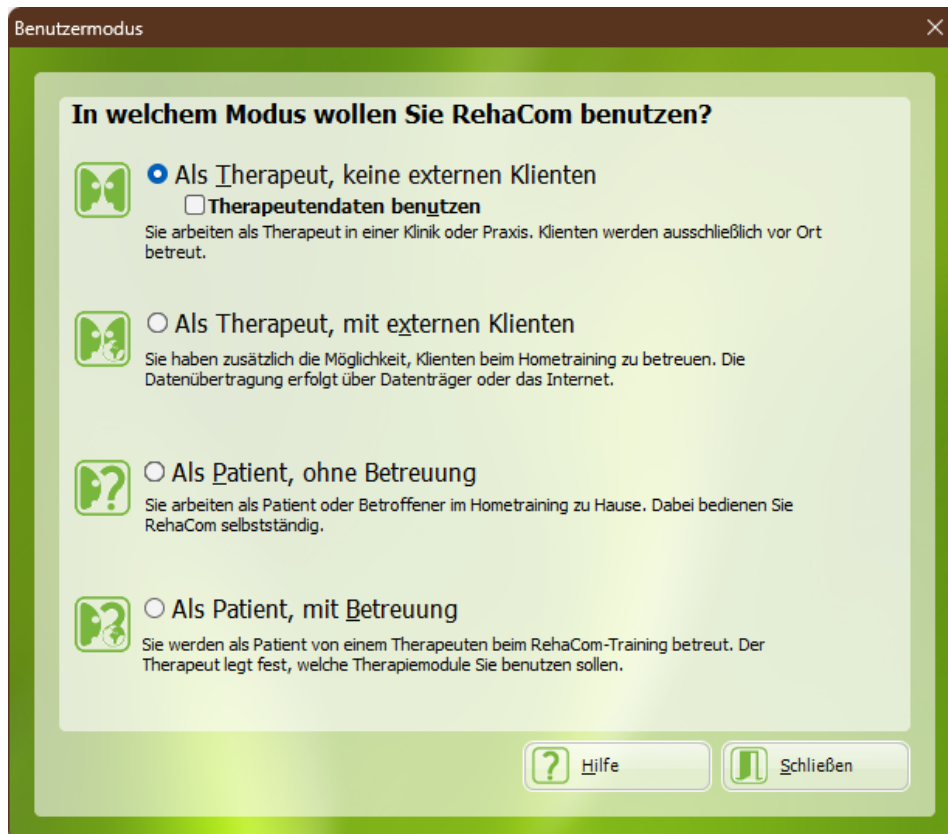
Benutzermodus

In welchem Modus wollen Sie RehaCom benutzen?

Als Therapeut, keine externen Klienten

Therapeutendaten benutzen

Sie arbeiten als Therapeut in einer Klinik oder Praxis. Klienten werden ausschließlich vor Ort betreut.

Als Therapeut, mit externen Klienten

Sie haben zusätzlich die Möglichkeit, Klienten beim Hometraining zu betreuen. Die Datenübertragung erfolgt über Datenträger oder das Internet.

Als Patient, ohne Betreuung

Sie arbeiten als Patient oder Betroffener im Hometraining zu Hause. Dabei bedienen Sie RehaCom selbstständig.

Als Patient, mit Betreuung

Sie werden als Patient von einem Therapeuten beim RehaCom-Training betreut. Der Therapeut legt fest, welche Therapiemodule Sie benutzen sollen.

Hilfe

Schließen